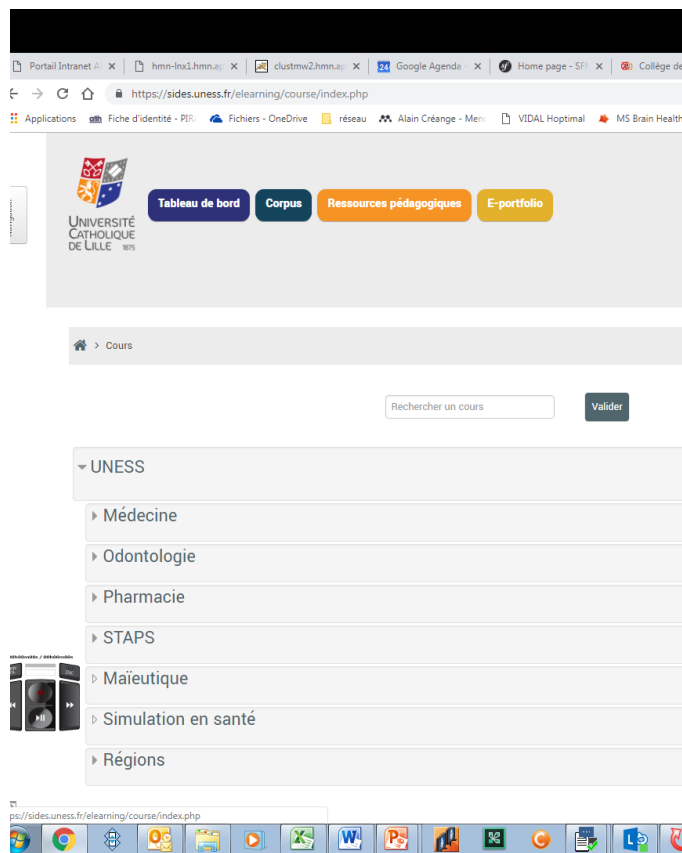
Portail Intranet A ×
hmn-lnx1.hmn.a ×
clustmw2.hmn.a ×
Google Agenda ×
Home page - SF ×
Collège de

https://sides.uness.fr/elearning/course/index.php

Applications
Fiche d'identité - PIR
Fichiers - OneDrive
réseau
Alain Créange - Men
VIDAL Hoptimal
MS Brain Health

UNIVERSITÉ CATHOLIQUE DE LILLE 1875

Tableau de bord
Corpus
Ressources pédagogiques
E-portfolio

Cours

Rechercher un cours
Valider

UNESS
Médecine
Odontologie
Pharmacie
STAPS
Maïeutique
Simulation en santé
Régions

ps://sides.uness.fr/elearning/course/index.php